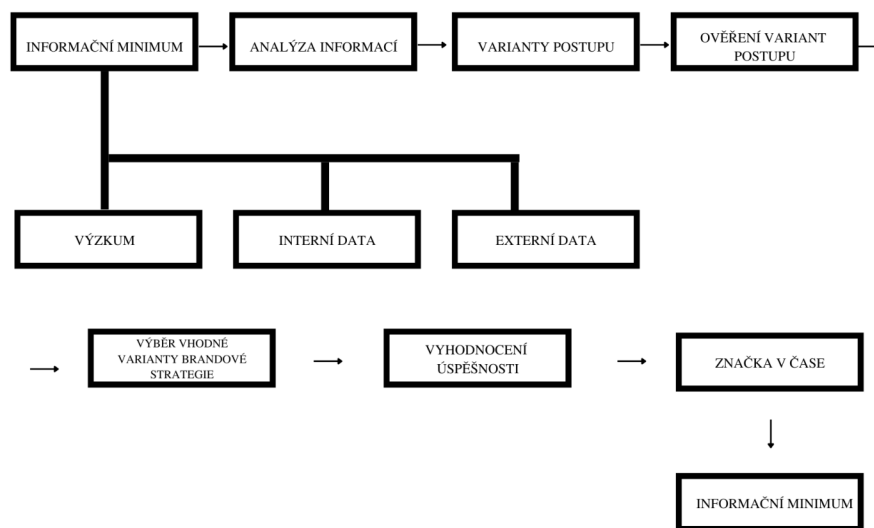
INFORMAČNÍ MINIMUM

ANALÝZA INFORMACÍ

VARIANTY POSTUPU

OVĚŘENÍ VARIANT POSTUPU

VÝZKUM

INTERNÍ DATA

EXTERNÍ DATA

VÝBĚR VHODNÉ VARIANTY BRANDOVÉ STRATEGIE

VYHODNOCENÍ ÚSPĚŠNOSTI

ZNAČKA V ČASE

INFORMAČNÍ MINIMUM